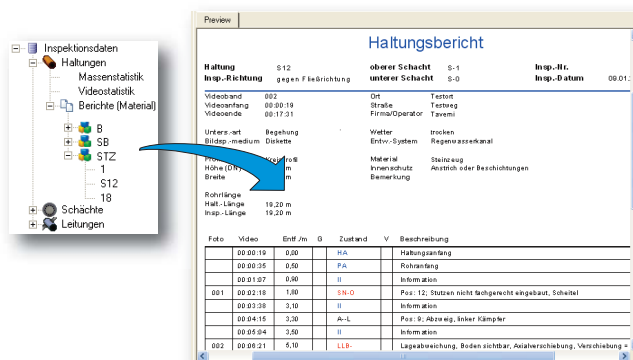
Inspektionsdaten
Haltungen
Massenstatistik
Videostatistik
Berichte (Material)
B
SB
STZ
1
S12
18
Schächte
Leitungen

Preview

Haltungsbericht

| Haltung | S12 | oberer Schacht | S-1 | Insp.-Nr. | |
|---|---|---|---|---|---|
| Insp.-Richtung | gegen Fließrichtung | unterer Schacht | S-0 | Insp.-Datum | 09.01. |

Videoband 002
Videoanfang 00:00:19
Videoende 00:17:31
Ort Testort
Straße Testweg
Firma/Operator Tavemi

Unters.-art Begehung
Bildsp.-medium Diskette
Wetter trocken
Entw.-System Regenwasserkanal

Profil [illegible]kreisförmig
Höhe (DN) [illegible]m
Breite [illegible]m
Material Steinzeug
Innenschutz Anstrich oder Beschichtungen
Bemerkung

Rohrlänge
Halt.-Länge 19,20 m
Insp.-Länge 19,20 m

| Foto | Video | Entf /m | G | Zustand | V | Beschreibung |
|---|---|---|---|---|---|---|
| | 00:00:19 | 0,00 | | HA | | Haltungsanfang |
| | 00:00:35 | 0,50 | | PA | | Rohranfang |
| | 00:01:07 | 0,90 | | II | | Information |
| 001 | 00:02:18 | 1,80 | | SN-O | | Pos: 12; Stutzen nicht fachgerecht eingebaut, Scheitel |
| | 00:03:38 | 3,10 | | II | | Information |
| | 00:04:15 | 3,30 | | A--L | | Pos: 9; Abzweig, linker Kämpfer |
| | 00:05:04 | 3,50 | | II | | Information |
| 002 | 00:06:21 | 5,10 | | LLB- | | Lageabweichung, Boden sichtbar, Axialverschiebung, Verschiebung + |